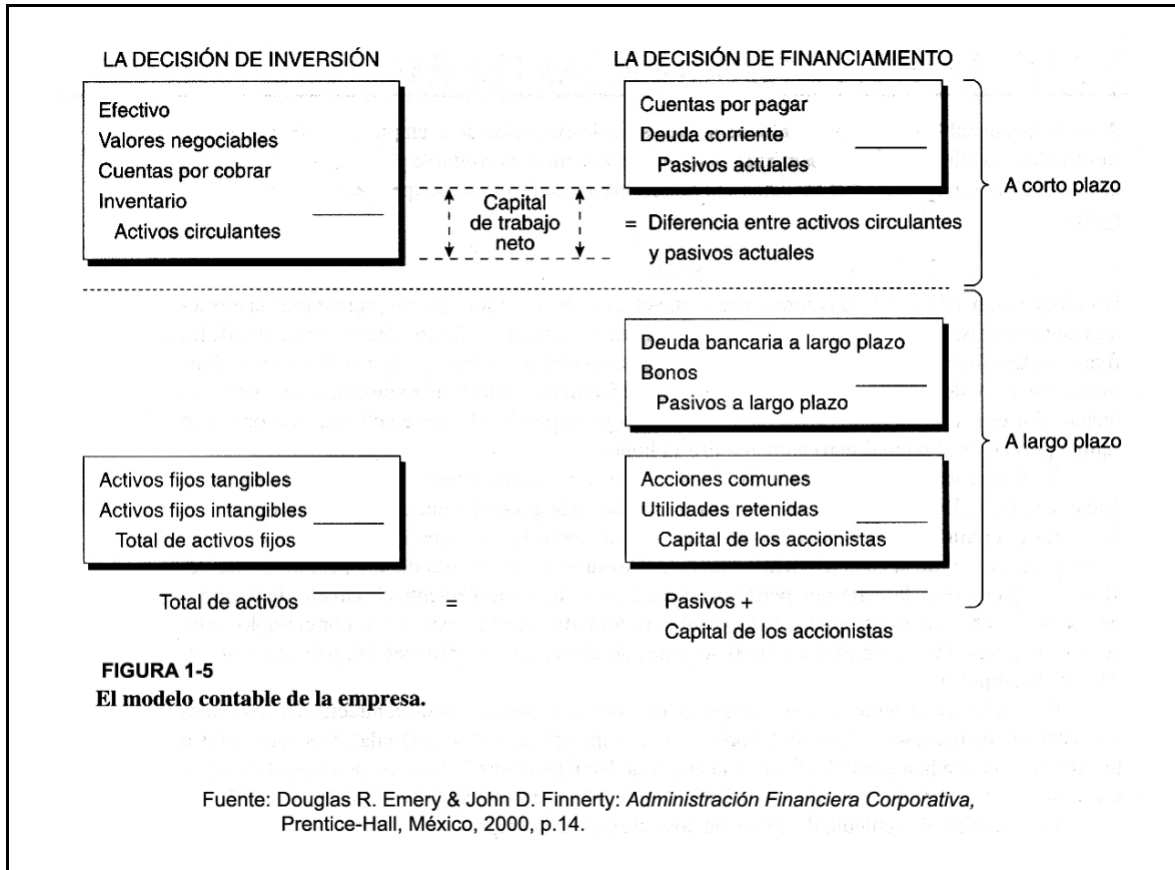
LA DECISIÓN DE INVERSIÓN

Efectivo
Valores negociables
Cuentas por cobrar
Inventario
Activos circulantes

LA DECISIÓN DE FINANCIAMIENTO

Cuentas por pagar
Deuda corriente
Pasivos actuales

Capital de trabajo neto

= Diferencia entre activos circulantes y pasivos actuales

A corto plazo

Deuda bancaria a largo plazo
Bonos
Pasivos a largo plazo

A largo plazo

Activos fijos tangibles
Activos fijos intangibles
Total de activos fijos

Acciones comunes
Utilidades retenidas
Capital de los accionistas

Total de activos = Pasivos + Capital de los accionistas

FIGURA 1-5
El modelo contable de la empresa.

Fuente: Douglas R. Emery & John D. Finnerty: *Administración Financiera Corporativa,* Prentice-Hall, México, 2000, p.14.